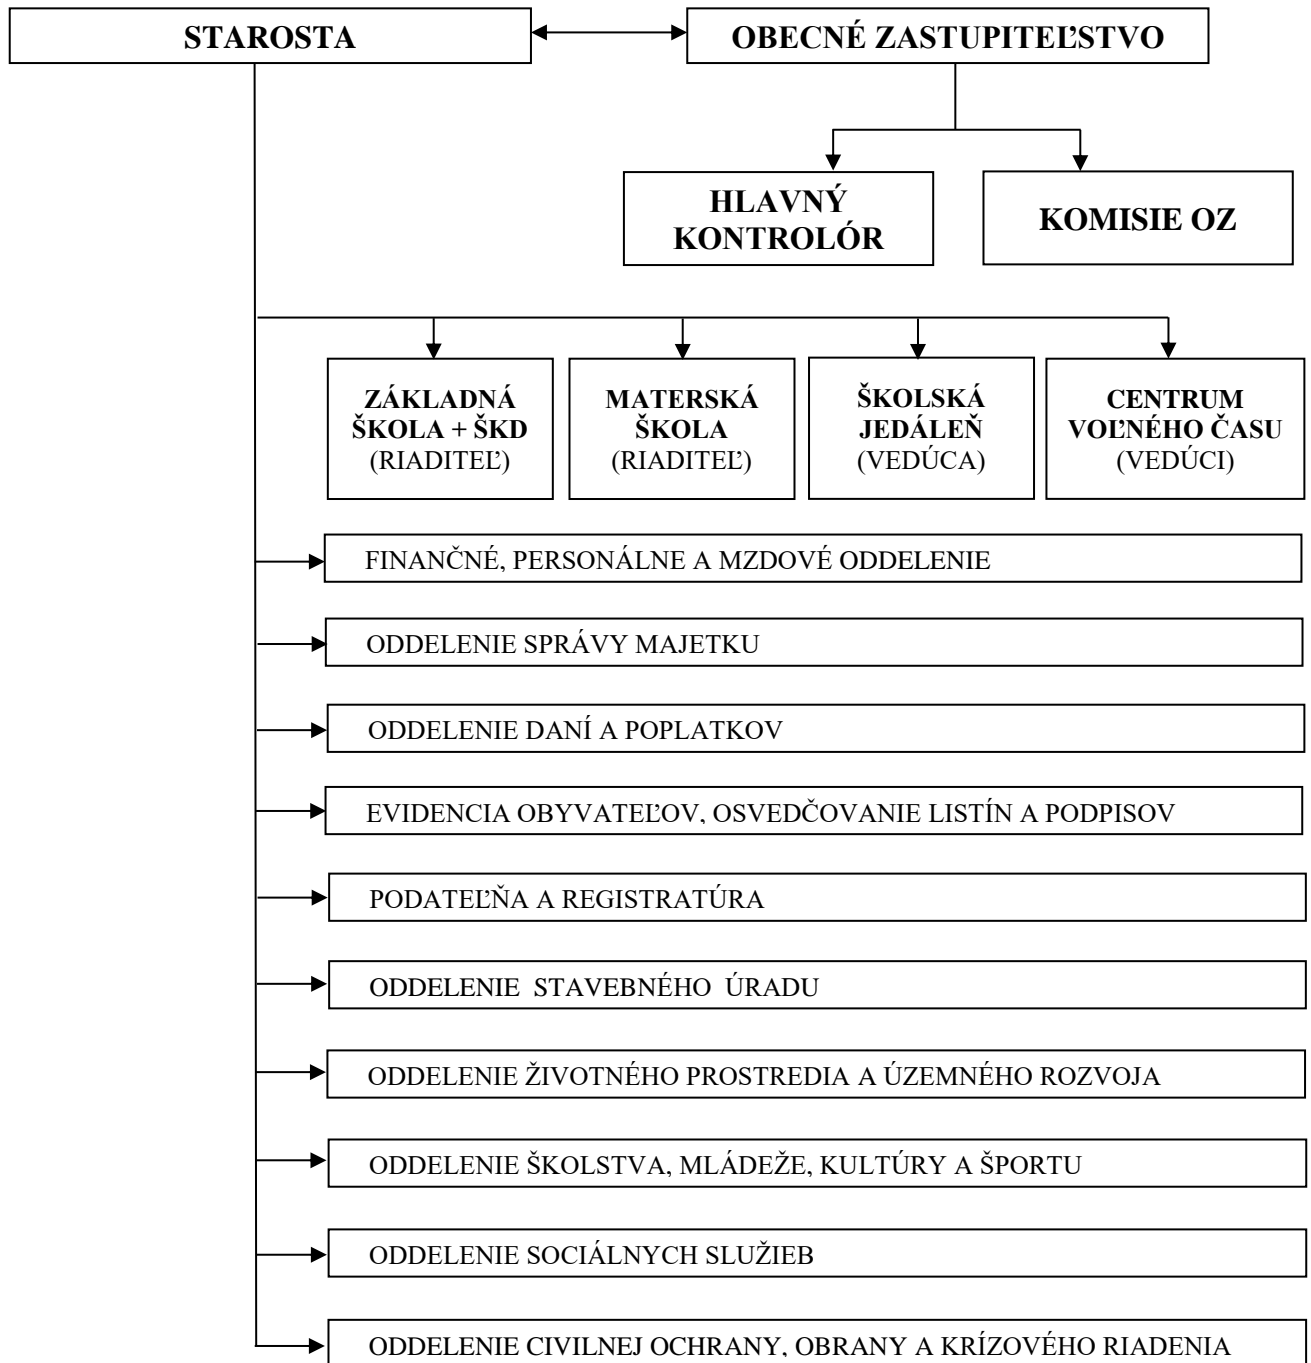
STAROSTA

OBECNÉ ZASTUPITEĽSTVO

HLAVNÝ KONTROLÓR

KOMISIE OZ

ZÁKLADNÁ ŠKOLA + ŠKD (RIADITEĽ)

MATERSKÁ ŠKOLA (RIADITEĽ)

ŠKOLSKÁ JEDÁLEŇ (VEDÚCA)

CENTRUM VOĽNÉHO ČASU (VEDÚCI)

FINANČNÉ, PERSONÁLNE A MZDOVÉ ODDELENIE

ODDELENIE SPRÁVY MAJETKU

ODDELENIE DANÍ A POPLATKOV

EVIDENCIA OBYVATEĽOV, OSVEDČOVANIE LISTÍN A PODPISOV

PODATEĽŇA A REGISTRATÚRA

ODDELENIE STAVEBNÉHO ÚRADU

ODDELENIE ŽIVOTNÉHO PROSTREDIA A ÚZEMNÉHO ROZVOJA

ODDELENIE ŠKOLSTVA, MLÁDEŽE, KULTÚRY A ŠPORTU

ODDELENIE SOCIÁLNYCH SLUŽIEB

ODDELENIE CIVILNEJ OCHRANY, OBRANY A KRÍZOVÉHO RIADENIA